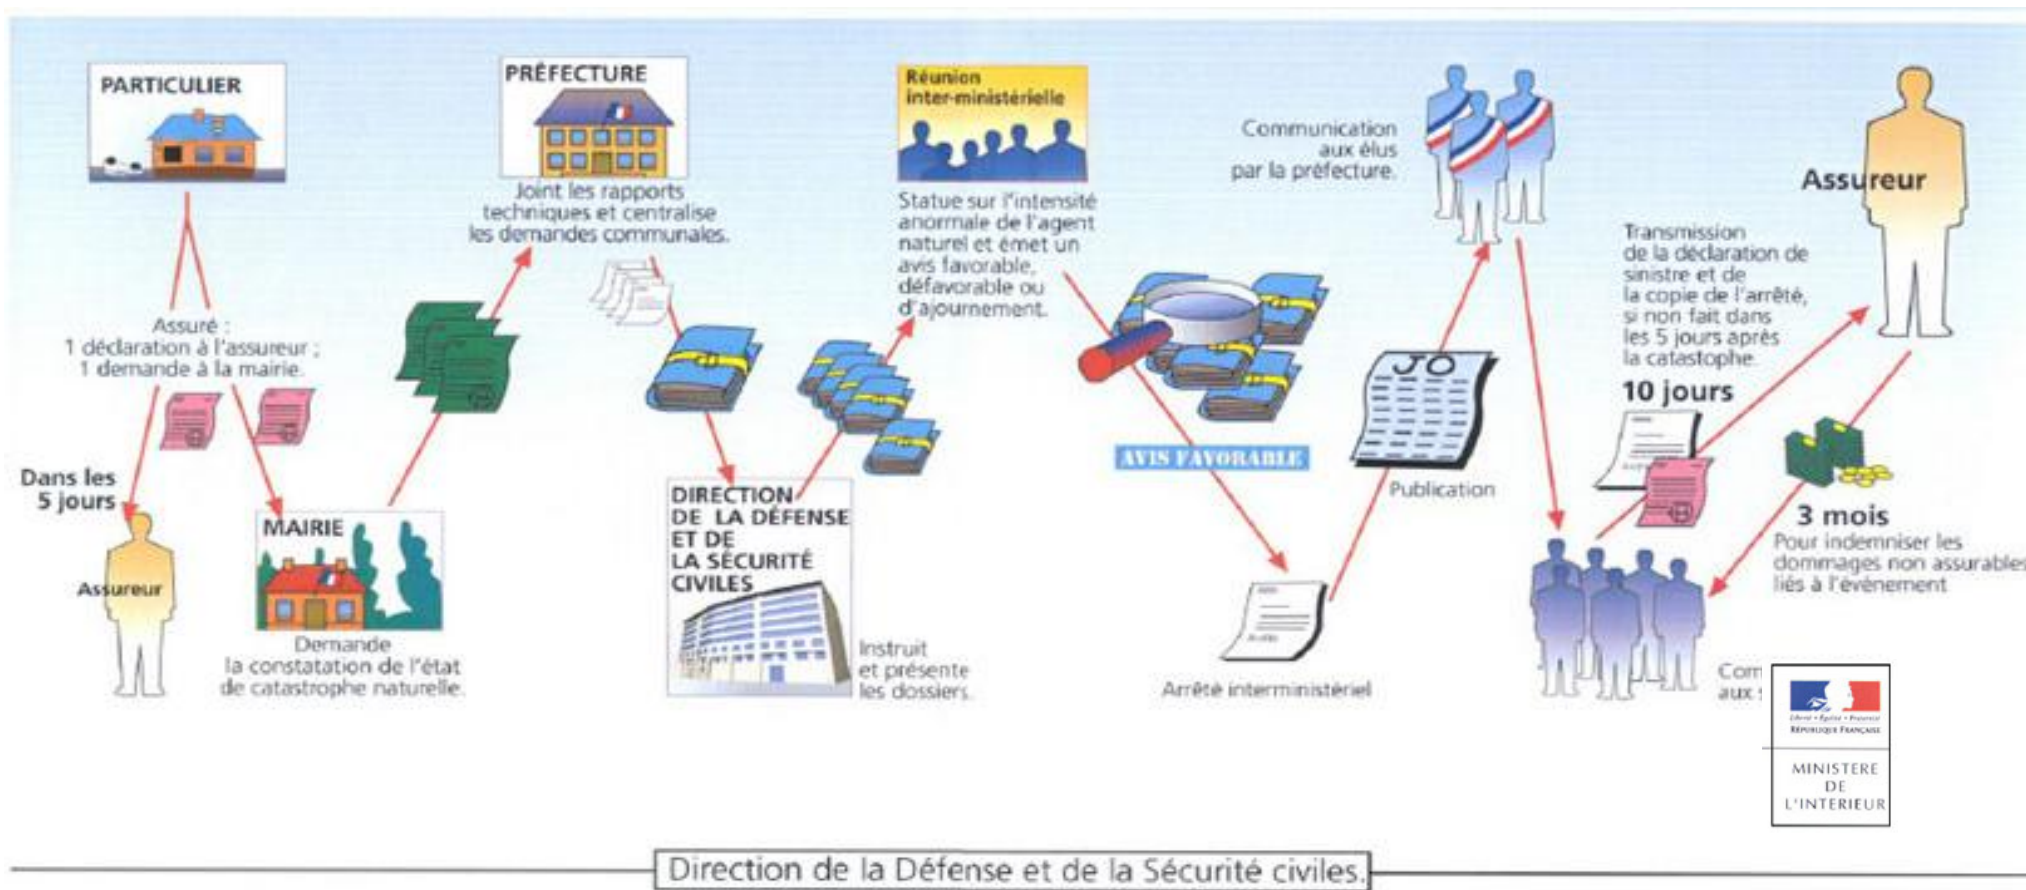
PARTICULIER

Assuré :
1 déclaration à l'assureur ;
1 demande à la mairie.

Dans les 5 jours

Assureur

MAIRIE

Demande la constatation de l'état de catastrophe naturelle.

PRÉFECTURE

Joint les rapports techniques et centralise les demandes communales.

DIRECTION DE LA DÉFENSE ET DE LA SÉCURITÉ CIVILES

Instruit et présente les dossiers.

Réunion inter-ministérielle

Statue sur l'intensité anormale de l'agent naturel et émet un avis favorable, défavorable ou d'ajournement.

AVIS FAVORABLE

Arrêté interministériel

JO

Publication

Communication aux élus par la préfecture.

Assureur

Transmission de la déclaration de sinistre et de la copie de l'arrêté, si non fait dans les 5 jours après la catastrophe.

10 jours

3 mois
Pour indemniser les dommages non assurables liés à l'événement

Com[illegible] aux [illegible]

Liberté • Égalité • Fraternité
RÉPUBLIQUE FRANÇAISE

MINISTERE DE L'INTERIEUR

Direction de la Défense et de la Sécurité civiles.